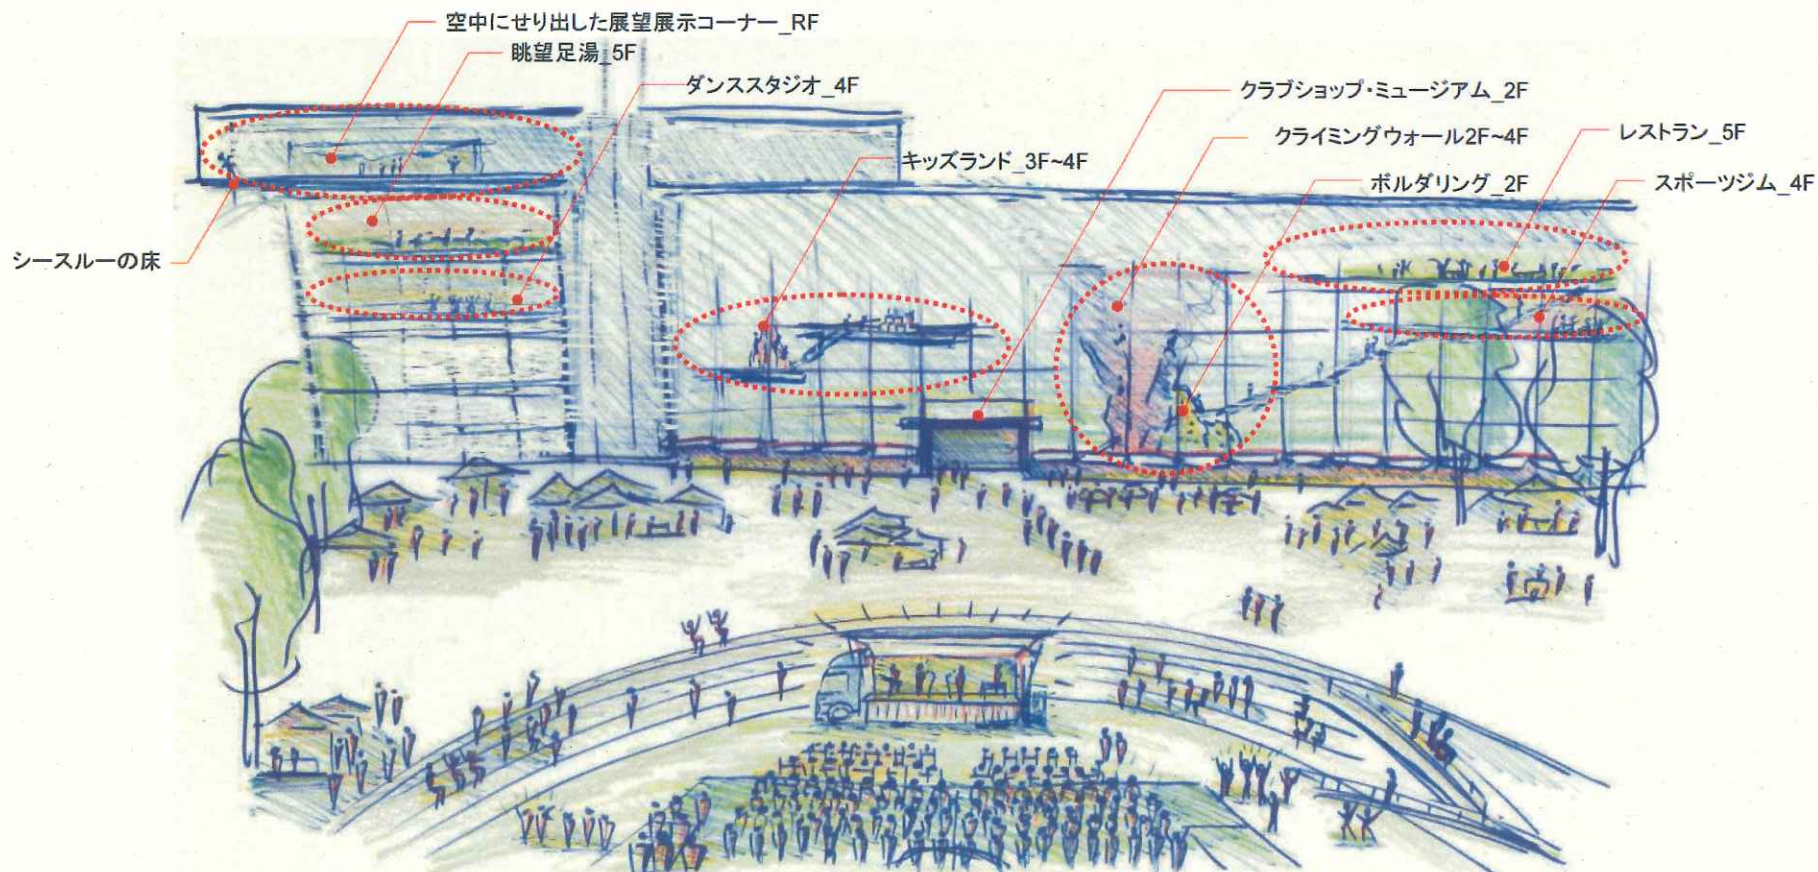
空中にせり出した展望展示コーナー_RF

眺望足湯_5F

ダンススタジオ_4F

クラブショップ・ミュージアム_2F

クライミングウォール2F~4F

レストラン_5F

キッズランド_3F~4F

ボルダリング_2F

スポーツジム_4F

シースルーの床